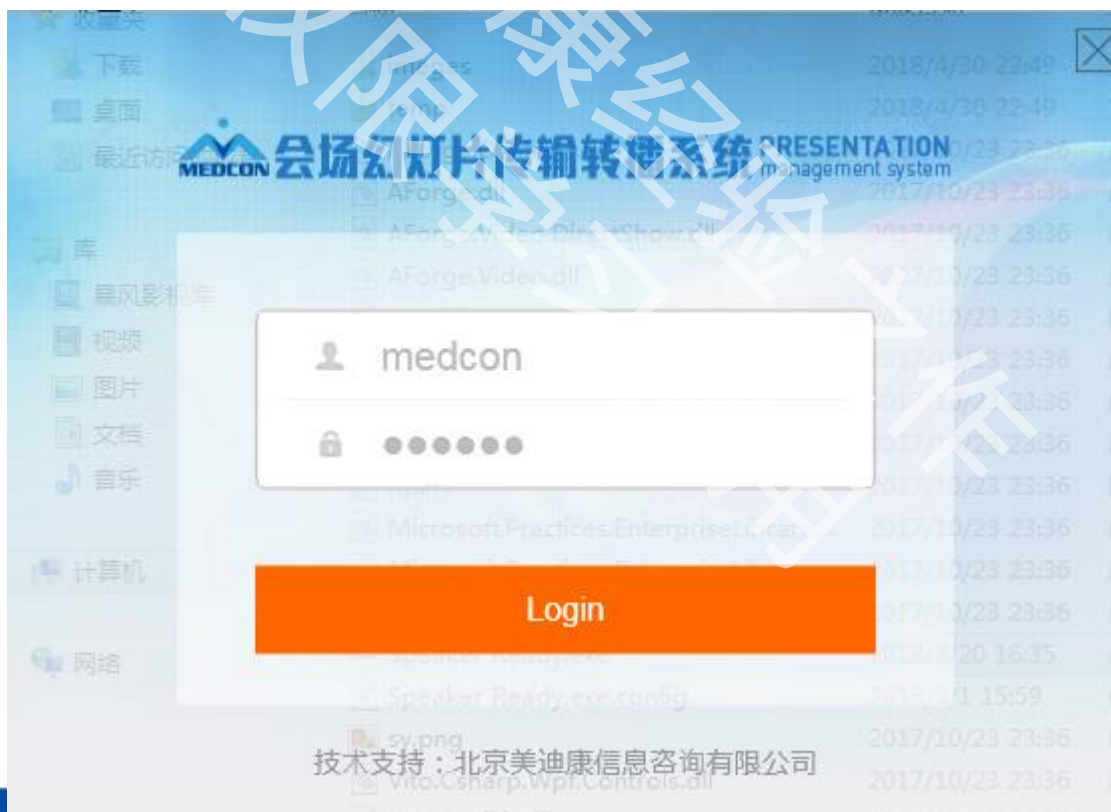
收藏夹
下载
桌面
最近访问
images
2018/4/30 22:49
2018/4/30 22:49
MEDCON 会场幻灯片传输转播系统 PRESENTATION management system
AForge.dll
2017/10/23 23:36
AForge.Video.DirectShow.dll
2017/10/23 23:36
AForge.Video.dll
2017/10/23 23:36
库
暴风影视库
视频
图片
文档
音乐
medcon
●●●●●●
Microsoft.Practices.EnterpriseLibrary
计算机
Login
网络
Speaker Ready.exe
Speaker Ready.exe.config
sy.png
Vito.CSharp.Wpf.Controls.dll
2017/10/23 23:36
2017/10/23 23:36
技术支持：北京美迪康信息咨询有限公司